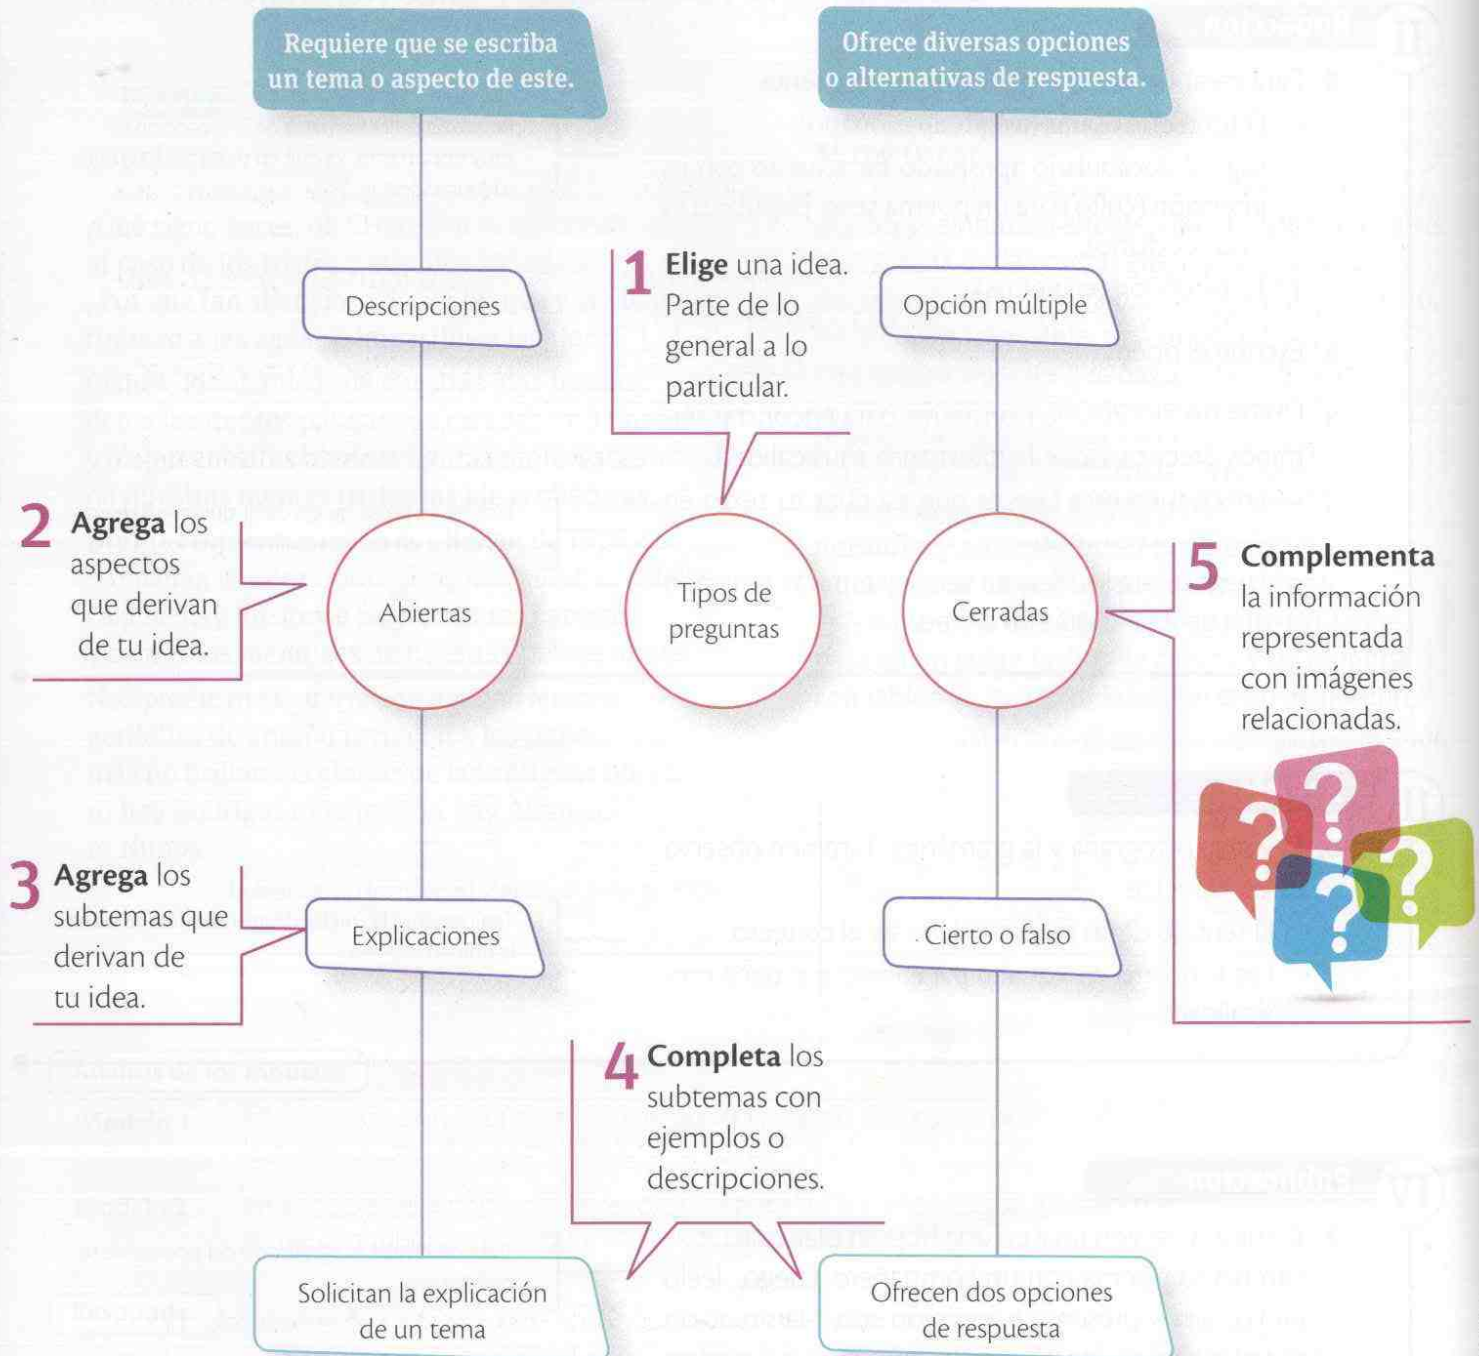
Requiere que se escriba un tema o aspecto de este.

Ofrece diversas opciones o alternativas de respuesta.

Descripciones

1 **Elige** una idea. Parte de lo general a lo particular.

Opción múltiple

2 **Agrega** los aspectos que derivan de tu idea.

Abiertas

Tipos de preguntas

Cerradas

5 **Complementa** la información representada con imágenes relacionadas.

3 **Agrega** los subtemas que derivan de tu idea.

Explicaciones

Cierto o falso

4 **Completa** los subtemas con ejemplos o descripciones.

Solicitan la explicación de un tema

Ofrecen dos opciones de respuesta